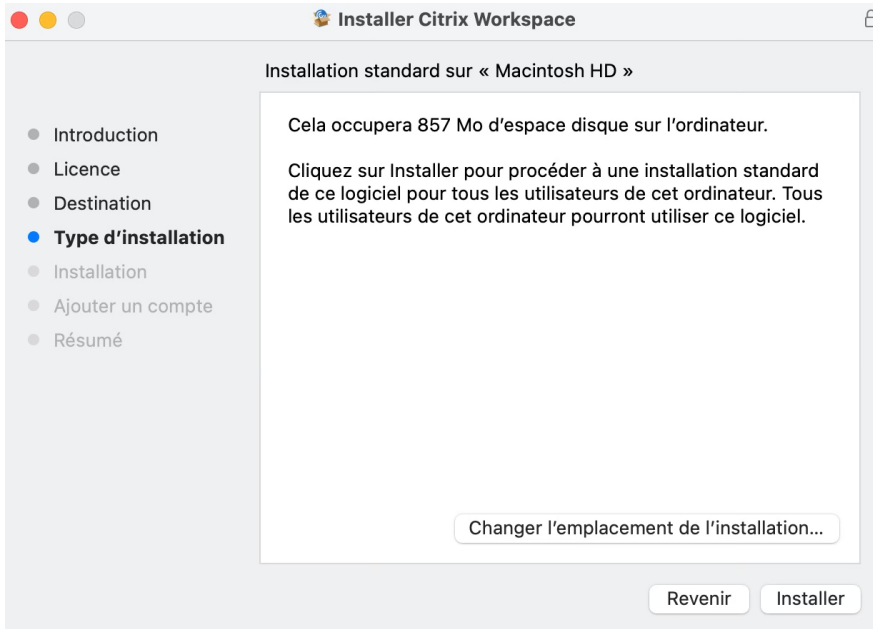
Installer Citrix Workspace

Installation standard sur « Macintosh HD »

Introduction
Licence
Destination
Type d’installation
Installation
Ajouter un compte
Résumé

Cela occupera 857 Mo d’espace disque sur l’ordinateur.

Cliquez sur Installer pour procéder à une installation standard de ce logiciel pour tous les utilisateurs de cet ordinateur. Tous les utilisateurs de cet ordinateur pourront utiliser ce logiciel.

Changer l’emplacement de l’installation…

Revenir
Installer